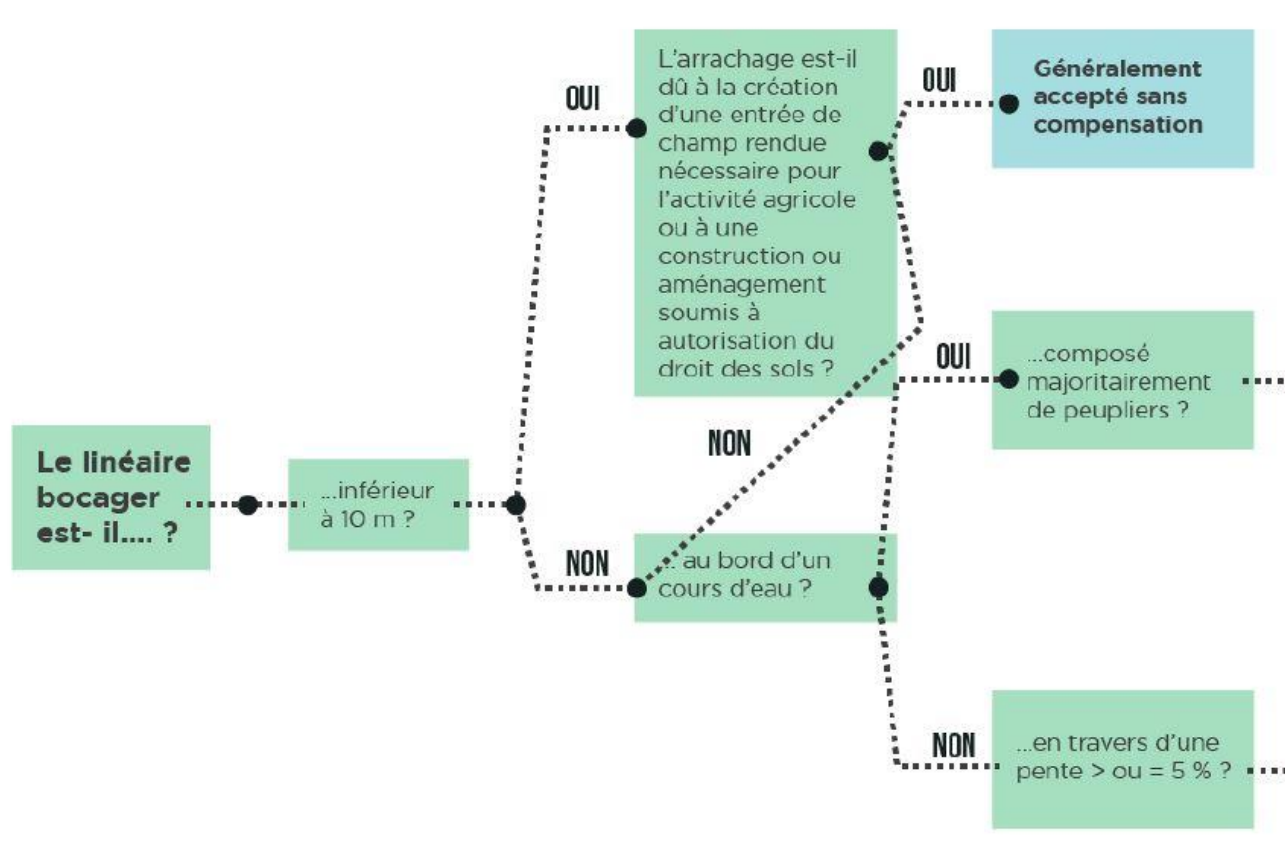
Le linéaire bocager est- il.... ?

...inférieur à 10 m ?

OUI

L'arrachage est-il dû à la création d'une entrée de champ rendue nécessaire pour l'activité agricole ou à une construction ou aménagement soumis à autorisation du droit des sols ?

OUI

Généralement accepté sans compensation

NON

NON

... au bord d'un cours d'eau ?

OUI

...composé majoritairement de peupliers ?

NON

...en travers d'une pente > ou = 5 % ?